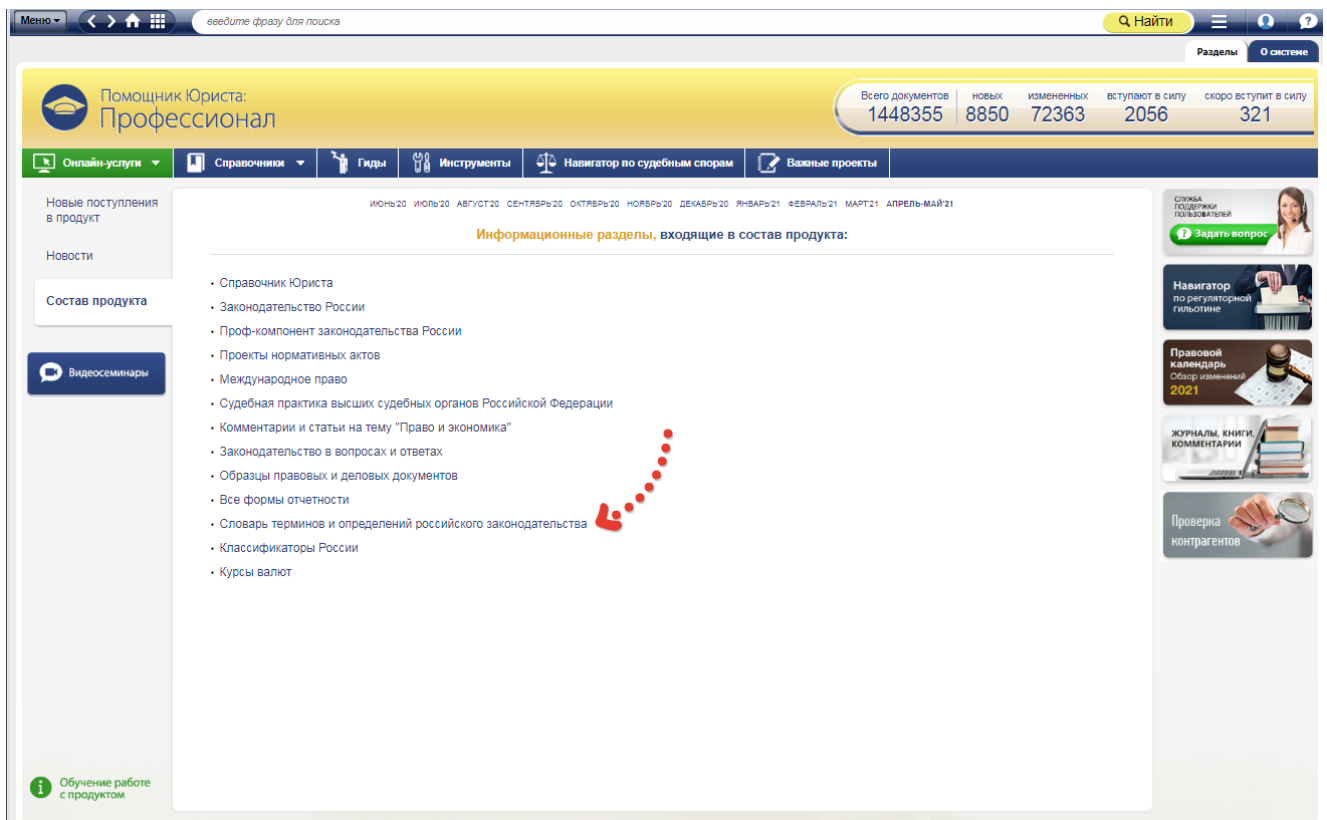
Меню введите фразу для поиска Найти

Разделы О системе

Помощник Юриста:
Профессионал

| Всего документов | новых | измененных | вступают в силу | скоро вступит в силу |
|---|---|---|---|---|
| 1448355 | 8850 | 72363 | 2056 | 321 |

Онлайн-услуги Справочники Гиды Инструменты Навигатор по судебным спорам Важные проекты

Новые поступления в продукт

Новости

Состав продукта

Видеосеминары

Обучение работе с продуктом

ИЮНЬ'20 ИЮЛЬ'20 АВГУСТ'20 СЕНТЯБРЬ'20 ОКТЯБРЬ'20 НОЯБРЬ'20 ДЕКАБРЬ'20 ЯНВАРЬ'21 ФЕВРАЛЬ'21 МАРТ'21 АПРЕЛЬ-МАЙ'21

Информационные разделы, входящие в состав продукта:

• Справочник Юриста
• Законодательство России
• Проф-компонент законодательства России
• Проекты нормативных актов
• Международное право
• Судебная практика высших судебных органов Российской Федерации
• Комментарии и статьи на тему "Право и экономика"
• Законодательство в вопросах и ответах
• Образцы правовых и деловых документов
• Все формы отчетности
• Словарь терминов и определений российского законодательства
• Классификаторы России
• Курсы валют

СЛУЖБА ПОДДЕРЖКИ ПОЛЬЗОВАТЕЛЕЙ
Задать вопрос

Навигатор по регуляторной гильотине

Правовой календарь Обзор изменений 2021

ЖУРНАЛЫ, КНИГИ, КОММЕНТАРИИ

Проверка контрагентов